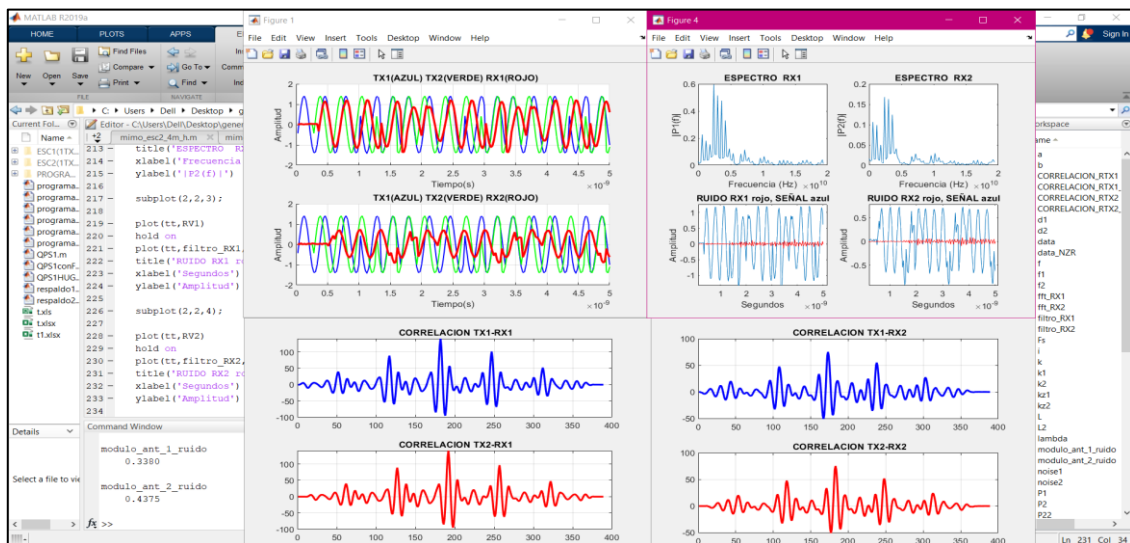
MATLAB R2019a

HOME PLOTS APPS

Find Files
Compare
Print
New Open Save
Go To
Find
FILE NAVIGATE

C: Users Dell Desktop

Current Fol...
Name
ESC1(1TX...
ESC2(1TX...
PROGRA...
programa...
programa...
programa...
programa...
programa...
QPS1.m
QPS1conF...
QPS1HUG...
respaldo1...
respaldo2...
t.xls
t.xlsx
t1.xlsx

Details
Select a file to vie

Editor - C:\Users\Dell\Desktop\gener
mimo_esc2_4m_h.m
213 — title('ESPECTRO R
214 — xlabel('Frecuencia
215 — ylabel('|P2(f)|')
216
217 — subplot(2,2,3);
218
219 — plot(tt,RV1)
220 — hold on
221 — plot(tt,filtro_RX1,
222 — title('RUIDO RX1 r
223 — xlabel('Segundos')
224 — ylabel('Amplitud')
225
226 — subplot(2,2,4);
227
228 — plot(tt,RV2)
229 — hold on
230 — plot(tt,filtro_RX2,
231 — title('RUIDO RX2 r
232 — xlabel('Segundos')
233 — ylabel('Amplitud')
234

Command Window
modulo_ant_1_ruido
0.3380
modulo_ant_2_ruido
0.4375
fx >>

Figure 1
File Edit View Insert Tools Desktop Window Help

TX1(AZUL) TX2(VERDE) RX1(ROJO)
Amplitud
Tiempo(s)
$\times10^{-9}$
TX1(AZUL) TX2(VERDE) RX2(ROJO)
Amplitud
Tiempo(s)
$\times10^{-9}$

Figure 4
File Edit View Insert Tools Desktop Window Help

ESPECTRO RX1
|P1(f)|
Frecuencia (Hz) $\times10^{10}$
ESPECTRO RX2
|P2(f)|
Frecuencia (Hz) $\times10^{10}$
RUIDO RX1 rojo, SEÑAL azul
Amplitud
Segundos $\times10^{-9}$
RUIDO RX2 rojo, SEÑAL azul
Amplitud
Segundos $\times10^{-9}$

CORRELACION TX1-RX1
CORRELACION TX2-RX1
CORRELACION TX1-RX2
CORRELACION TX2-RX2

Sign In
orkspace
ame
a
b
CORRELACION_RTX1
CORRELACION_RTX1_
CORRELACION_RTX2
CORRELACION_RTX2_
d1
d2
data
data_NZR
f
f1
f2
fft_RX1
fft_RX2
filtro_RX1
filtro_RX2
Fs
i
k
k1
k2
kz1
kz2
L
L2
lambda
modulo_ant_1_ruido
modulo_ant_2_ruido
noise1
noise2
P1
P2
P22

Ln 231 Col 34